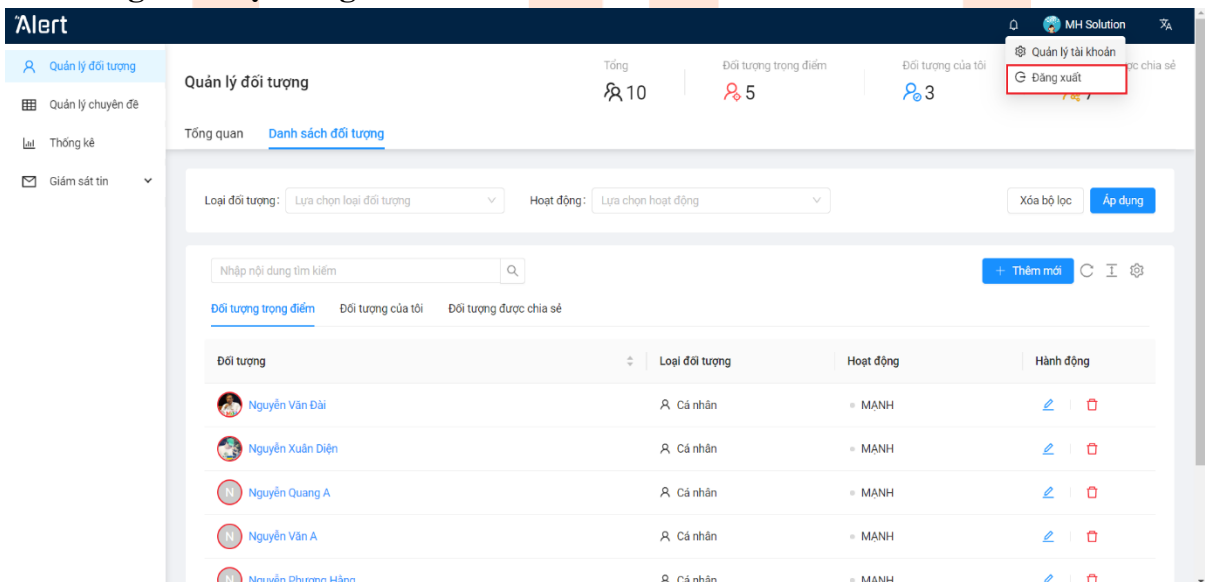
Alert

MH Solution

Quản lý tài khoản
Đăng xuất

Quản lý đối tượng
Quản lý chuyên đề
Thống kê
Giám sát tin

Quản lý đối tượng

Tổng 10
Đối tượng trọng điểm 5
Đối tượng của tôi 3
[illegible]ợc chia sẻ 7

Tổng quan
Danh sách đối tượng

Loại đối tượng: Lựa chọn loại đối tượng
Hoạt động: Lựa chọn hoạt động
Xóa bộ lọc
Áp dụng

Nhập nội dung tìm kiếm
+ Thêm mới

Đối tượng trọng điểm
Đối tượng của tôi
Đối tượng được chia sẻ

| Đối tượng | Loại đối tượng | Hoạt động | Hành động |
|---|---|---|---|
| Nguyễn Văn Đài | Cá nhân | MẠNH | |
| Nguyễn Xuân Diện | Cá nhân | MẠNH | |
| N Nguyễn Quang A | Cá nhân | MẠNH | |
| N Nguyễn Văn A | Cá nhân | MẠNH | |
| Nguyễn Phương Hằng | Cá nhân | MẠNH | |